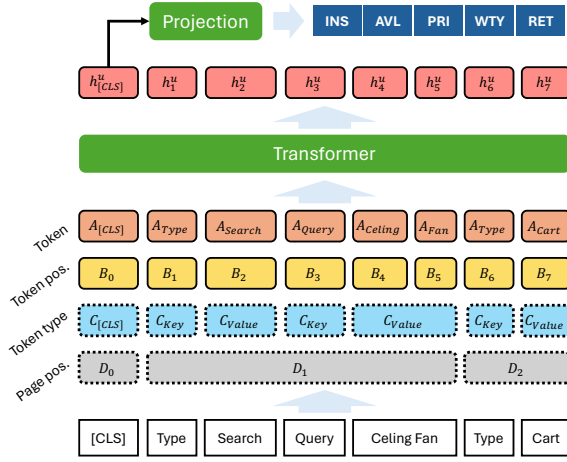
Projection

INS AVL PRI WTY RET

$h^u_{[CLS]}$ $h^u_1$ $h^u_2$ $h^u_3$ $h^u_4$ $h^u_5$ $h^u_6$ $h^u_7$

Transformer

Token $A_{[CLS]}$ $A_{Type}$ $A_{Search}$ $A_{Query}$ $A_{Celing}$ $A_{Fan}$ $A_{Type}$ $A_{Cart}$

Token pos. $B_0$ $B_1$ $B_2$ $B_3$ $B_4$ $B_5$ $B_6$ $B_7$

Token type $C_{[CLS]}$ $C_{Key}$ $C_{Value}$ $C_{Key}$ $C_{Value}$ $C_{Key}$ $C_{Value}$

Page pos. $D_0$ $D_1$ $D_2$

[CLS] Type Search Query Celing Fan Type Cart